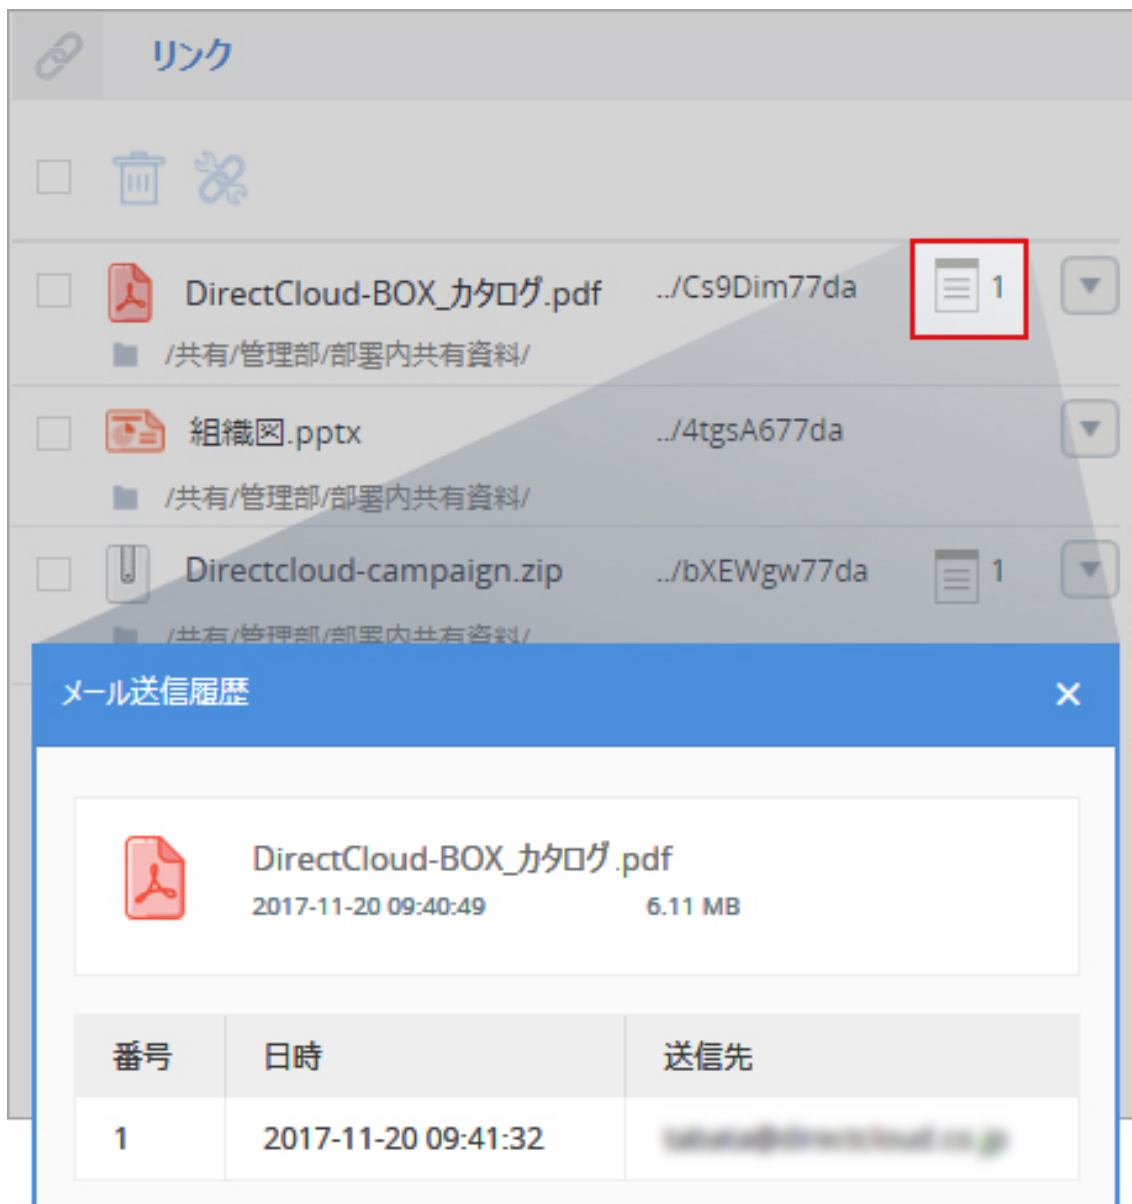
リンク

DirectCloud-BOX_カタログ.pdf ../Cs9Dim77da 1
/共有/管理部/部署内共有資料/

組織図.pptx ../4tgsA677da
/共有/管理部/部署内共有資料/

Directcloud-campaign.zip ../bXEWgw77da 1
/共有/管理部/部署内共有資料/

メール送信履歴 ×

DirectCloud-BOX_カタログ.pdf
2017-11-20 09:40:49 6.11 MB

| 番号 | 日時 | 送信先 |
|---|---|---|
| 1 | 2017-11-20 09:41:32 | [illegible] |